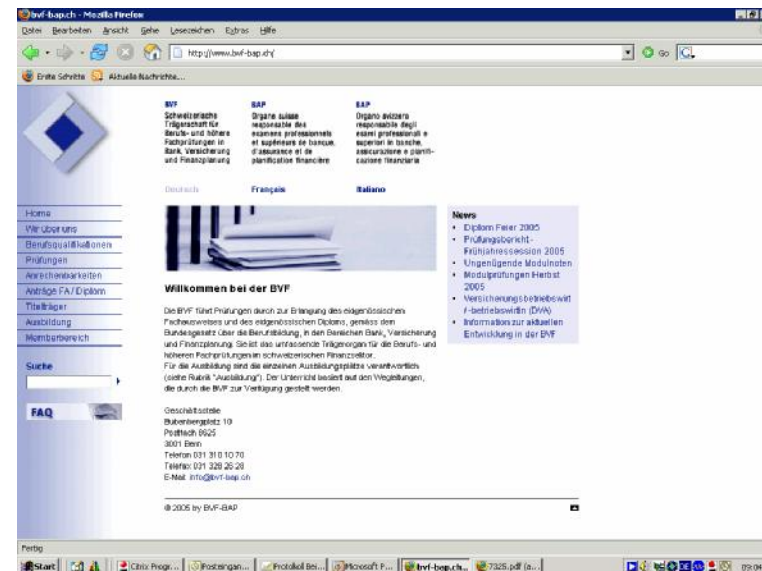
bvf-bap.ch - Mozilla Firefox

Datei Bearbeiten Ansicht Gehe Lesezeichen Extras Hilfe

http://www.bvf-bap.ch/

Go

Erste Schritte Aktuelle Nachrichten...

BVF
Schweizerische Trägerschaft für Berufs- und höhere Fachprüfungen in Bank, Versicherung und Finanzplanung

BAP
Organe suisse responsable des examens professionnels et supérieurs de banque, d'assurance et de planification financière

BAP
Organo svizzero responsabile degli esami professionali e superiori in banche, assicurazione e pianificazione finanziaria

Deutsch Français Italiano

Home
Wir über uns
Berufsqualifikationen
Prüfungen
Anrechenbarkeiten
Anträge FA / Diplom
Titelträger
Ausbildung
Memberbereich

Suche

FAQ

Willkommen bei der BVF

Die BVF führt Prüfungen durch zur Erlangung des eidgenössischen Fachausweises und des eidgenössischen Diploms, gemäss dem Bundesgesetz über die Berufsbildung, in den Bereichen Bank, Versicherung und Finanzplanung. Sie ist das umfassende Trägerorgan für die Berufs- und höheren Fachprüfungen im schweizerischen Finanzsektor.
Für die Ausbildung sind die einzelnen Ausbildungsplätze verantwortlich (siehe Rubrik "Ausbildung"). Der Unterricht basiert auf den Wegleitungen, die durch die BVF zur Verfügung gestellt werden.

Geschäftsstelle
Bubenbergplatz 10
Postfach 8625
3001 Bern
Telefon 031 310 10 70
Telefax 031 320 26 20
E-Mail info@bvf-bap.ch

News
• Diplom Feier 2005
• Prüfungsbericht - Frühjahressession 2005
• Ungenügende Modulnoten
• Modulprüfungen Herbst 2005
• Versicherungsbetriebswirt / -betriebswirtin (DVA)
• Informationen zur aktuellen Entwicklung in der BVF

@ 2005 by BVF-BAP

Fertig

Start | Citrix Progr... | Posteingan... | Protokoll Bei... | Microsoft P... | bvf-bap.ch... | 7325.pdf (a... | 09:04